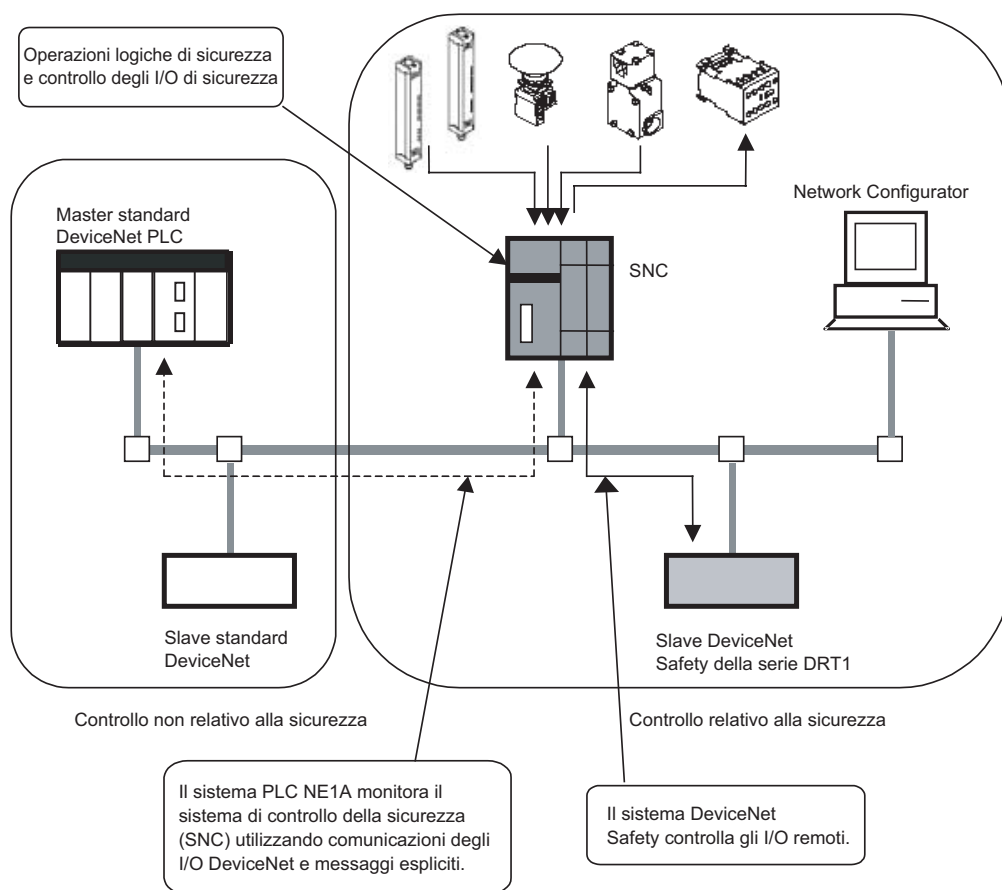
Operazioni logiche di sicurezza e controllo degli I/O di sicurezza

Master standard DeviceNet PLC

SNC

Network Configurator

Slave standard DeviceNet

Slave DeviceNet Safety della serie DRT1

Controllo non relativo alla sicurezza

Controllo relativo alla sicurezza

Il sistema PLC NE1A monitora il sistema di controllo della sicurezza (SNC) utilizzando comunicazioni degli I/O DeviceNet e messaggi espliciti.

Il sistema DeviceNet Safety controlla gli I/O remoti.